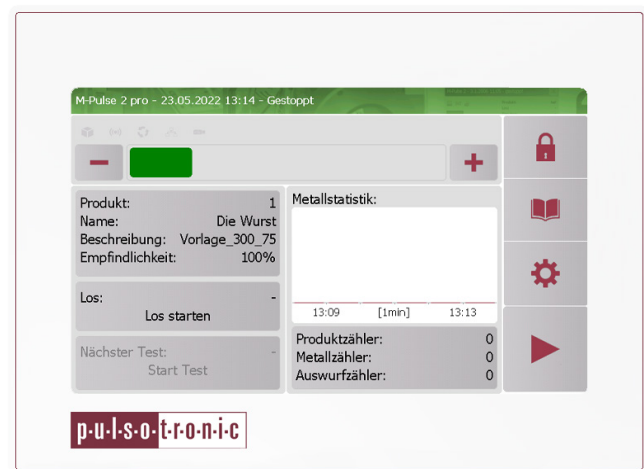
M-Pulse 2 pro - 23.05.2022 13:14 - Gestoppt

−

+

Produkt: 1
Name: Die Wurst
Beschreibung: Vorlage_300_75
Empfindlichkeit: 100%

Metallstatistik:

13:09 [1min] 13:13

Los: -
Los starten

Produktzähler: 0
Metallzähler: 0
Auswurfzähler: 0

Nächster Test: -
Start Test

p·u·l·s·o·t·r·o·n·i·c